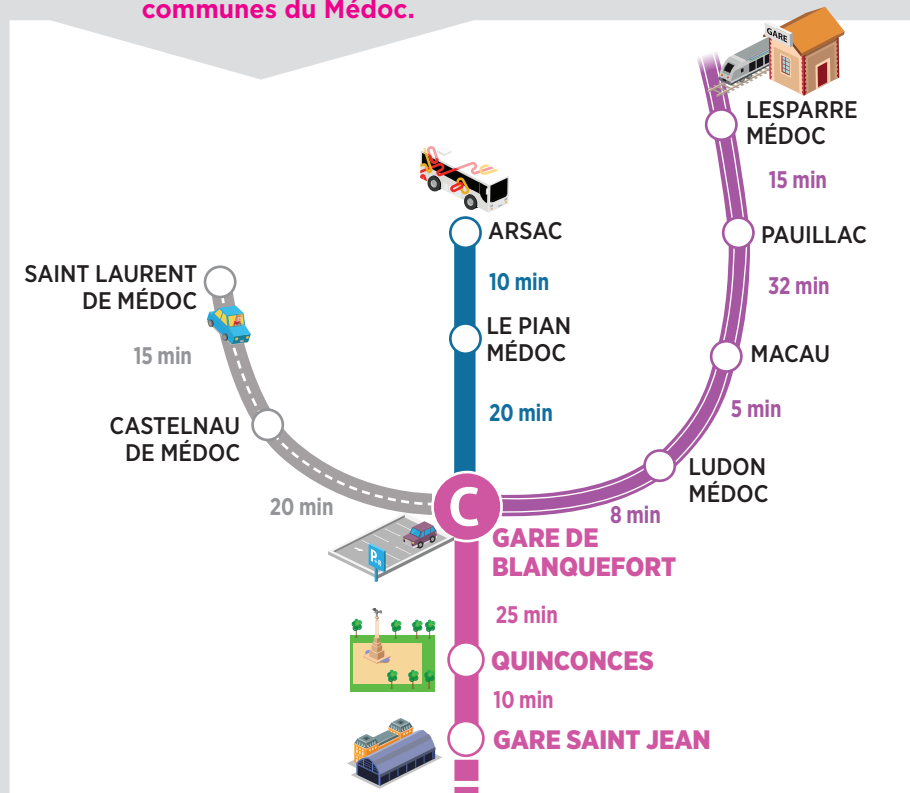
communes du Médoc.

GARE

LESPARRE MÉDOC

15 min

PAUILLAC

32 min

MACAU

5 min

LUDON MÉDOC

8 min

ARSAC

10 min

LE PIAN MÉDOC

20 min

SAINT LAURENT DE MÉDOC

15 min

CASTELNAU DE MÉDOC

20 min

C

P

GARE DE BLANQUEFORT

25 min

QUINCONCES

10 min

GARE SAINT JEAN